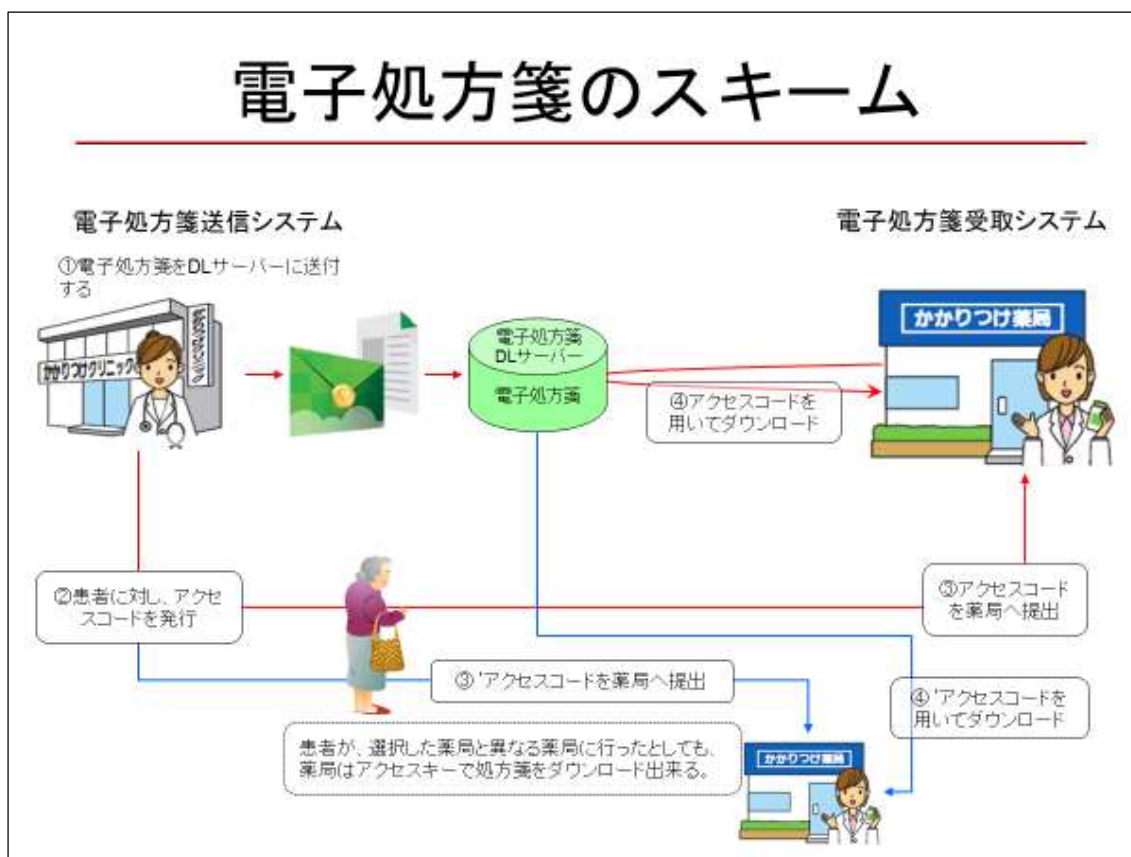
電子処方箋のスキーム

電子処方箋送信システム

電子処方箋受取システム

①電子処方箋をDLサーバーに送付する

かかりつけクリニック

電子処方箋DLサーバー

電子処方箋

④アクセスコードを用いてダウンロード

かかりつけ薬局

②患者に対し、アクセスコードを発行

③アクセスコードを薬局へ提出

③'アクセスコードを薬局へ提出

④'アクセスコードを用いてダウンロード

患者が、選択した薬局と異なる薬局に行ったとしても、薬局はアクセスキーで処方箋をダウンロード出来る。

かかりつけ薬局